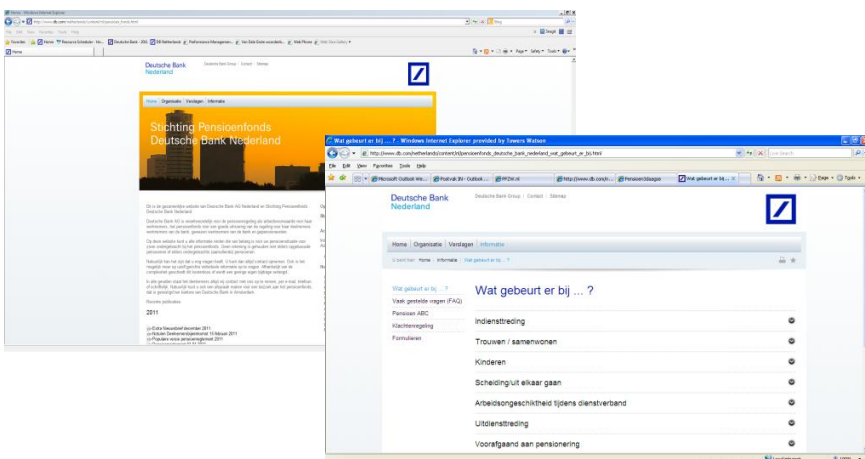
Deutsche Bank
Nederland

Deutsche Bank Group | Contact | Sitemap

Home | Organisatie | Verslagen | Informatie

Stichting Pensioenfonds
Deutsche Bank Nederland

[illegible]

Recente publicaties

2011

Wat gebeurt er bij ... ? - Windows Internet Explorer provided by Towers Watson

http://www.db.com/netherlands/content/nl/pensioenfonds_deutsche_bank_nederland_wat_gebeurt_er_bij.html

File Edit View Favorites Tools Help

Microsoft Outlook We... | Postvak IN - Outlook ... | PFZW.nl | http://www.db.com/n... | Pensioen3daagse | Wat gebeurt er bij ... ?

Page | Tools

Deutsche Bank
Nederland

Deutsche Bank Group | Contact | Sitemap

Home | Organisatie | Verslagen | Informatie

U bent hier: Home | Informatie | Wat gebeurt er bij ... ?

Wat gebeurt er bij ... ?
Vaak gestelde vragen (FAQ)
Pensioen ABC
Klachtenregeling
Formulieren

Wat gebeurt er bij ... ?

Indiensttreding
Trouwen / samenwonen
Kinderen
Scheiding/uit elkaar gaan
Arbeidsongeschiktheid tijdens dienstverband
Uitdiensttreding
Voorafgaand aan pensionering